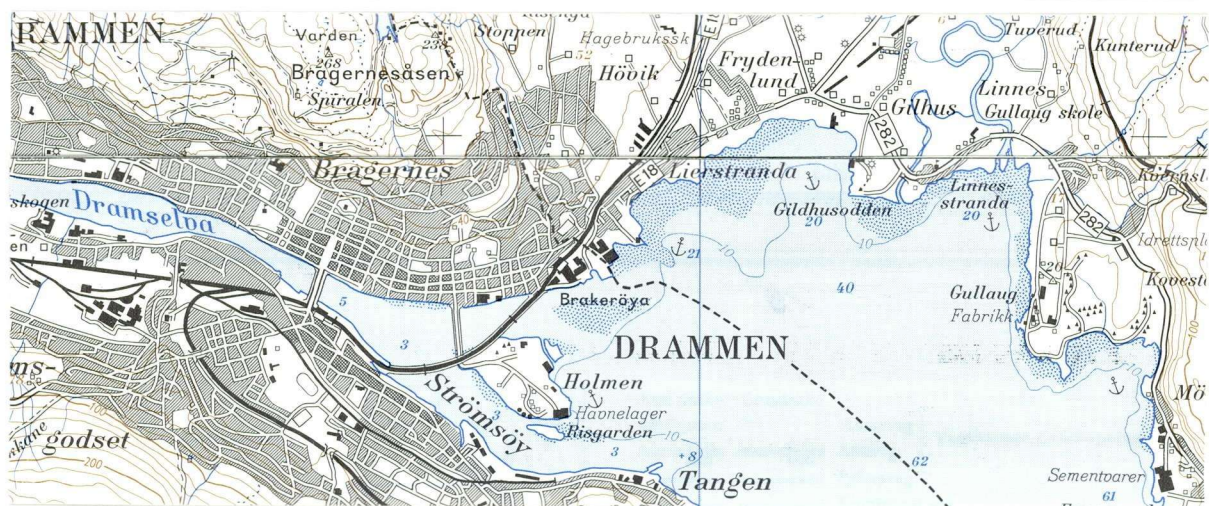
RAMMEN
Varden
268
238
Stoppen
Hagebruksskole
52
E18
Frydenlund
Tuverud
Kunterud
Bragernesåsen
Spiralen
Hövik
Gilhus
Linnes
Gullaug skole
282
Bragernes
E18
Lierstranda
Linnesstranda
Gildhusodden
20
20
skogen
Dramselva
40
10
21
282
Idrettspl
en
5
Brakeröya
40
Gullaug Fabrikk
Kovest
3
DRAMMEN
ms-
Strömsöy
Holmen
Havnelager
Risgarden
10
3
3
8
Tangen
62
Mö
godset
100
200
Sementvarer
61